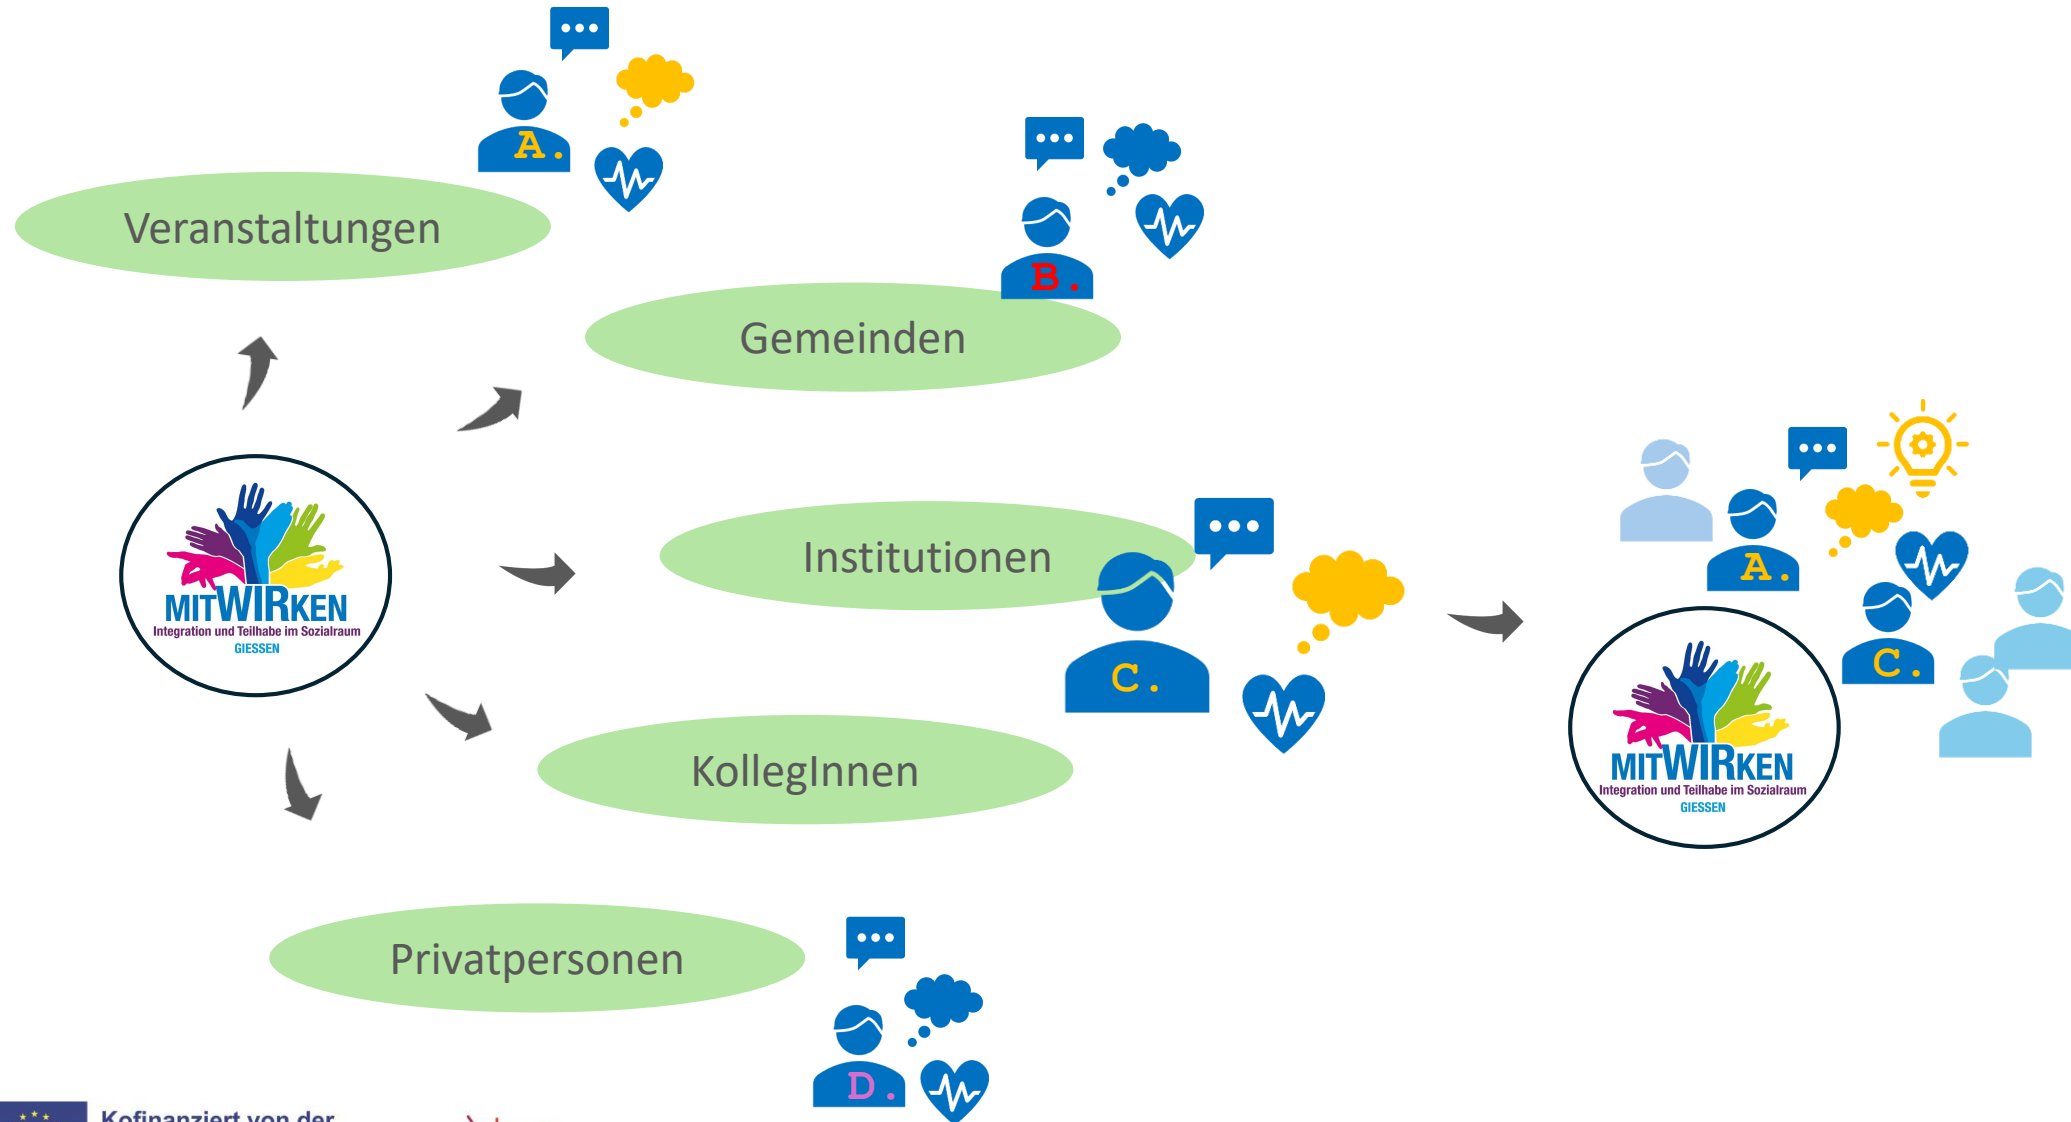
A.

Veranstaltungen

B.

Gemeinden

MITWIRKEN
Integration und Teilhabe im Sozialraum
GIESSEN

Institutionen

C.

A.

C.

MITWIRKEN
Integration und Teilhabe im Sozialraum
GIESSEN

KollegInnen

Privatpersonen

D.

Kofinanziert von der